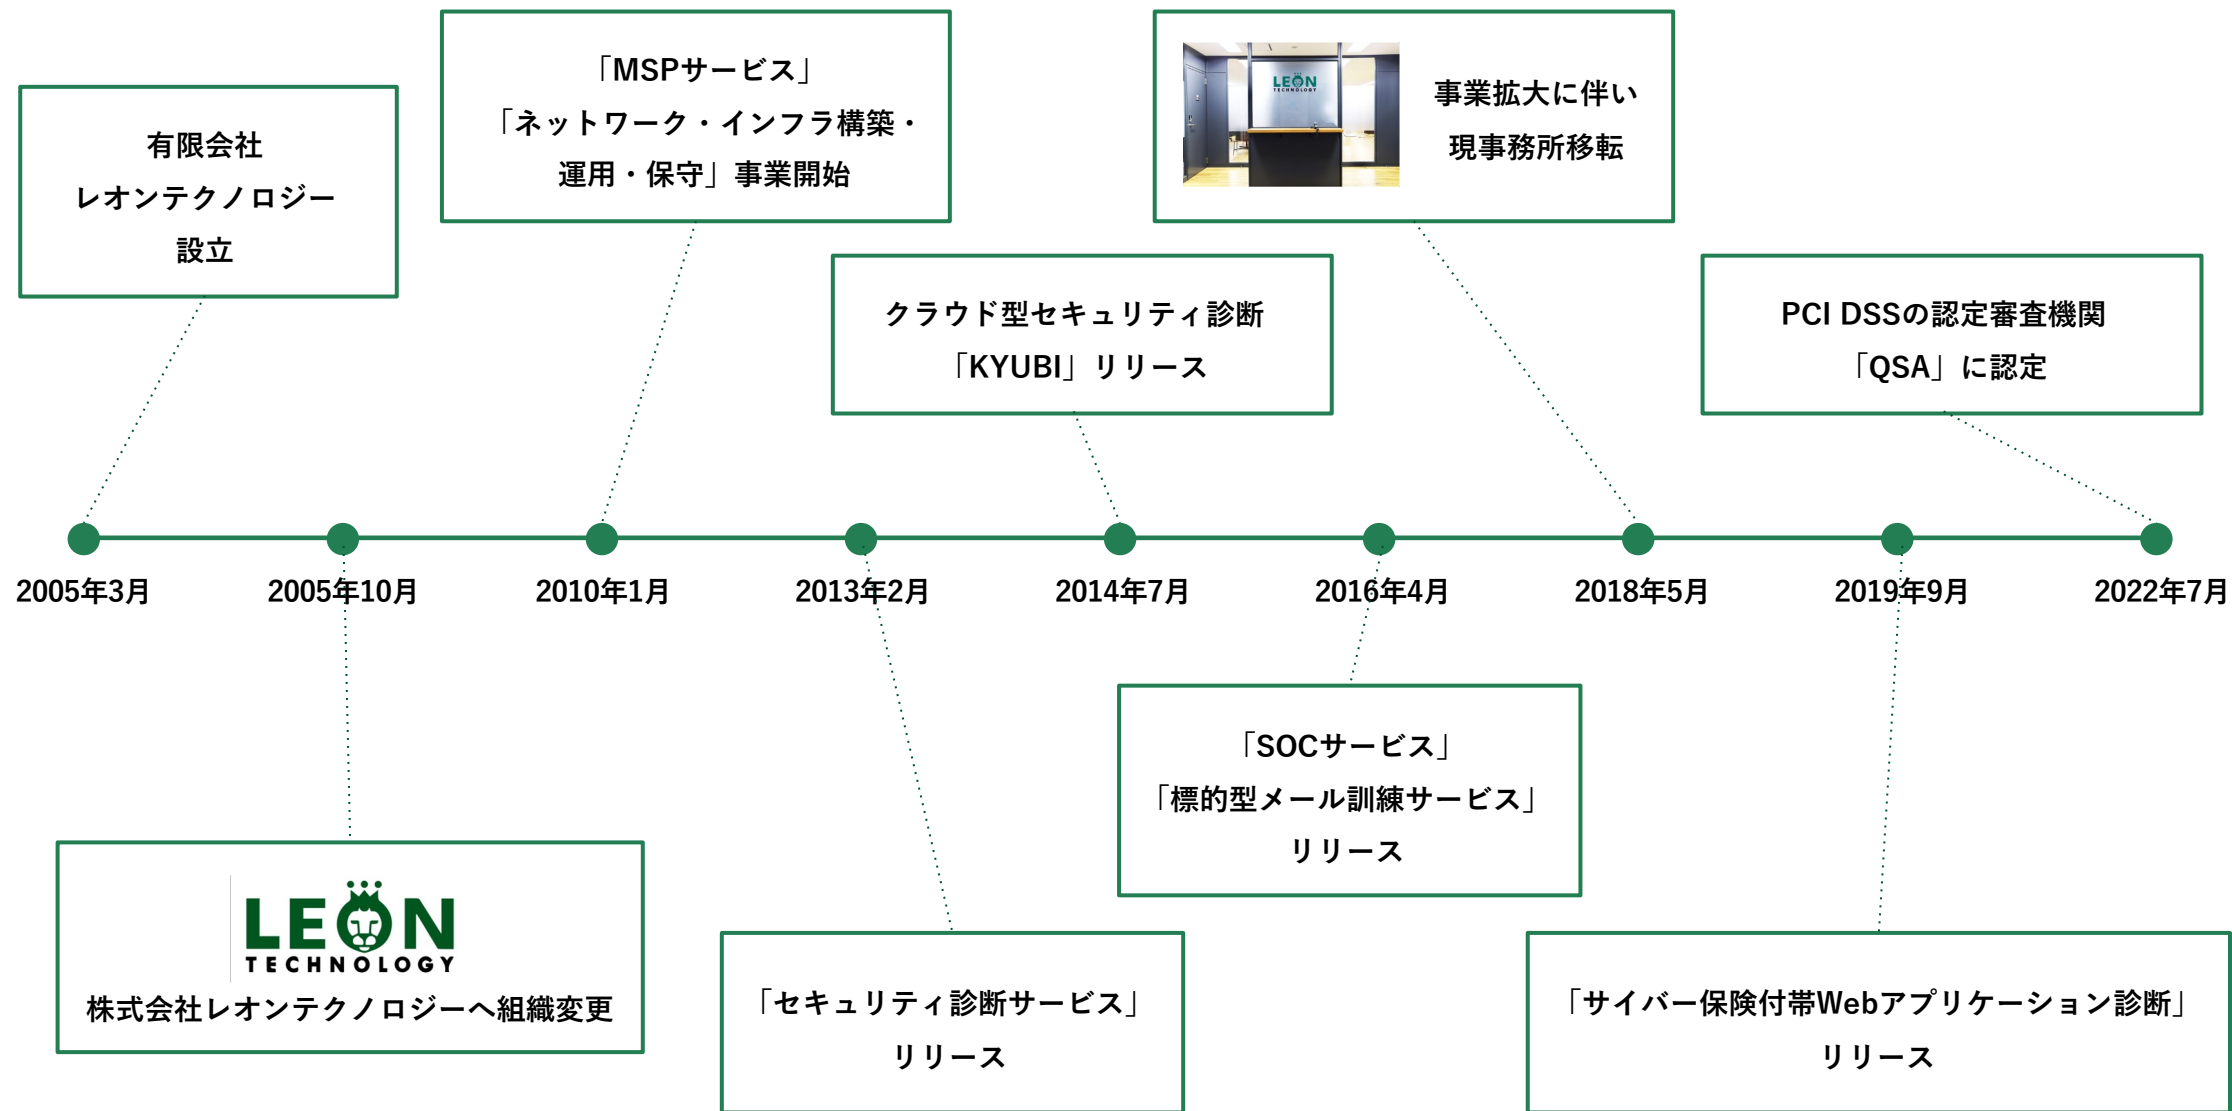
有限会社
レオンテクノロジー
設立

「MSPサービス」
「ネットワーク・インフラ構築・運用・保守」事業開始

LEON TECHNOLOGY

事業拡大に伴い
現事務所移転

クラウド型セキュリティ診断
「KYUBI」リリース

PCI DSSの認定審査機関
「QSA」に認定

2005年3月
2005年10月
2010年1月
2013年2月
2014年7月
2016年4月
2018年5月
2019年9月
2022年7月

「SOCサービス」
「標的型メール訓練サービス」
リリース

LEON TECHNOLOGY
株式会社レオンテクノロジーへ組織変更

「セキュリティ診断サービス」
リリース

「サイバー保険付帯Webアプリケーション診断」
リリース